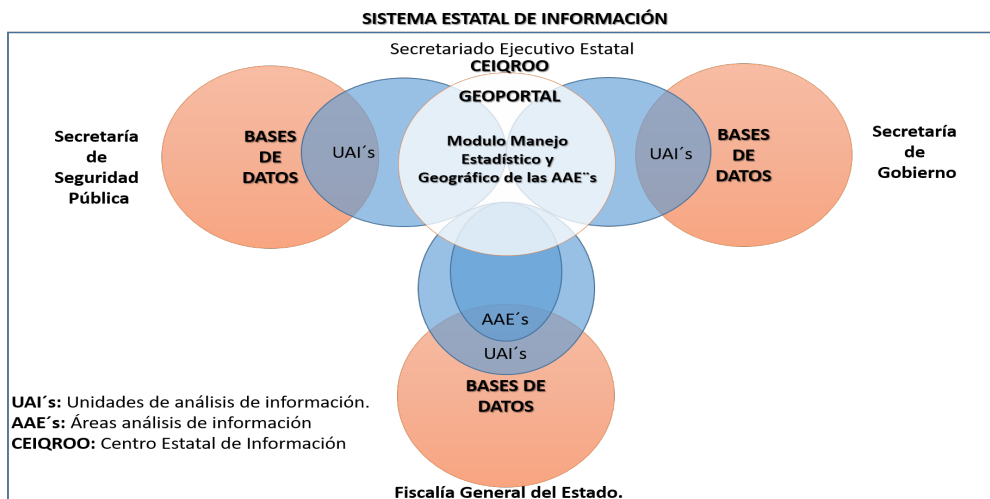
SISTEMA ESTATAL DE INFORMACIÓN

Secretariado Ejecutivo Estatal
CEIQROO
GEOPORTAL

Secretaría de Seguridad Pública

BASES DE DATOS

UAI´s

Modulo Manejo Estadístico y Geográfico de las AAE¨s

UAI´s

BASES DE DATOS

Secretaría de Gobierno

AAE´s

UAI´s

BASES DE DATOS

UAI´s: Unidades de análisis de información.
AAE´s: Áreas análisis de información
CEIQROO: Centro Estatal de Información

Fiscalía General del Estado.